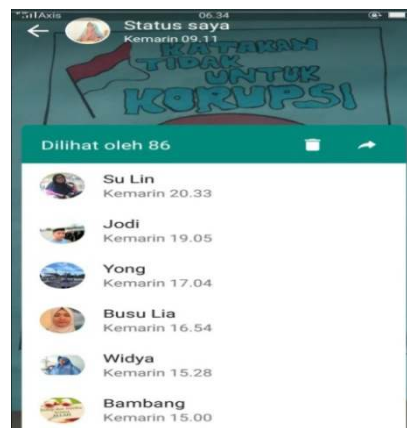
Axis 06.34

Status saya
Kemarin 09.11

KATAKAN TIDAK UNTUK KORUPSI

Dilihat oleh 86

Su Lin
Kemarin 20.33

Jodi
Kemarin 19.05

Yong
Kemarin 17.04

Busu Lia
Kemarin 16.54

Widya
Kemarin 15.28

Bambang
Kemarin 15.00